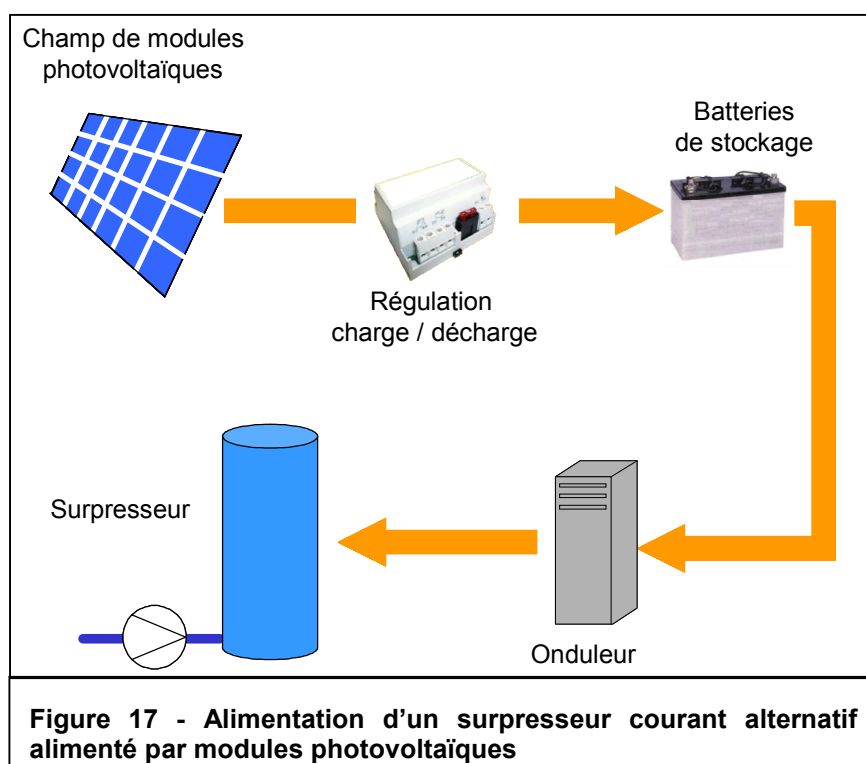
Champ de modules photovoltaïques

Batteries de stockage

Régulation charge / décharge

Surpresseur

Onduleur

**Figure 17 - Alimentation d'un surpresseur courant alternatif alimenté par modules photovoltaïques**